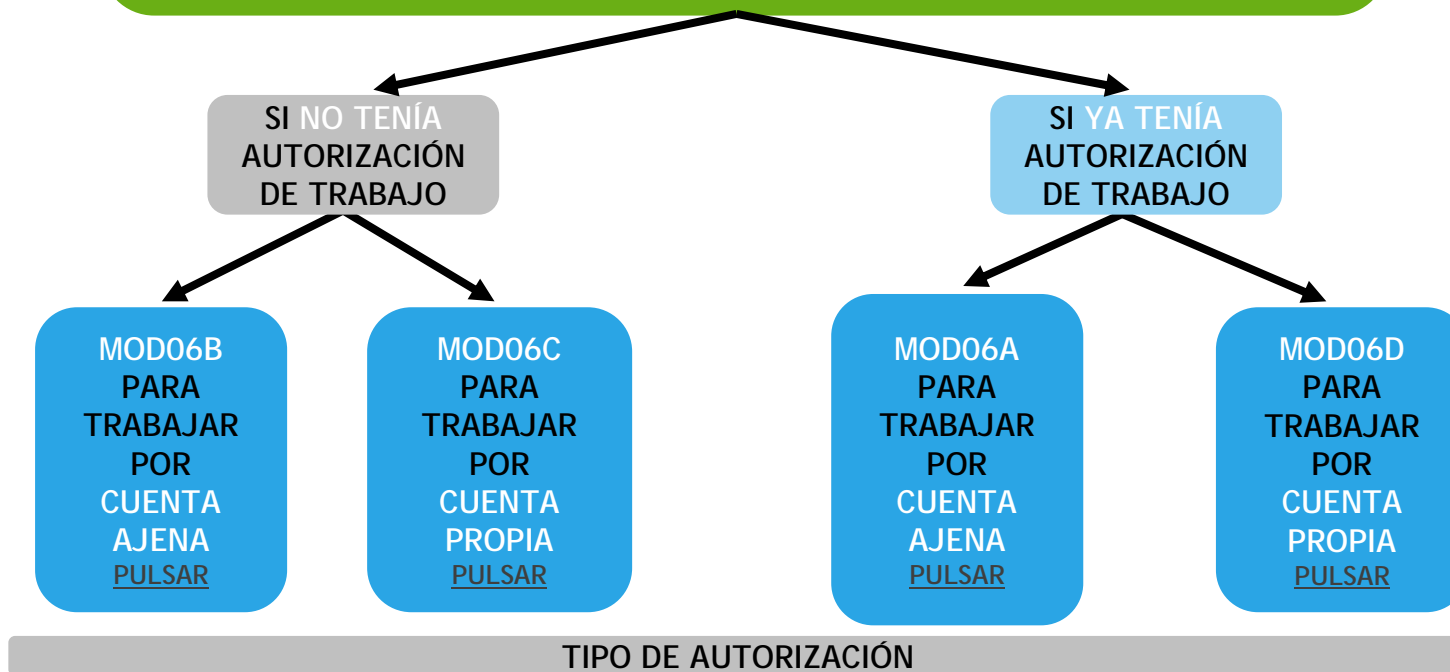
SI NO TENÍA AUTORIZACIÓN DE TRABAJO

SI YA TENÍA AUTORIZACIÓN DE TRABAJO

MOD06B PARA TRABAJAR POR CUENTA AJENA PULSAR

MOD06C PARA TRABAJAR POR CUENTA PROPIA PULSAR

MOD06A PARA TRABAJAR POR CUENTA AJENA PULSAR

MOD06D PARA TRABAJAR POR CUENTA PROPIA PULSAR

TIPO DE AUTORIZACIÓN